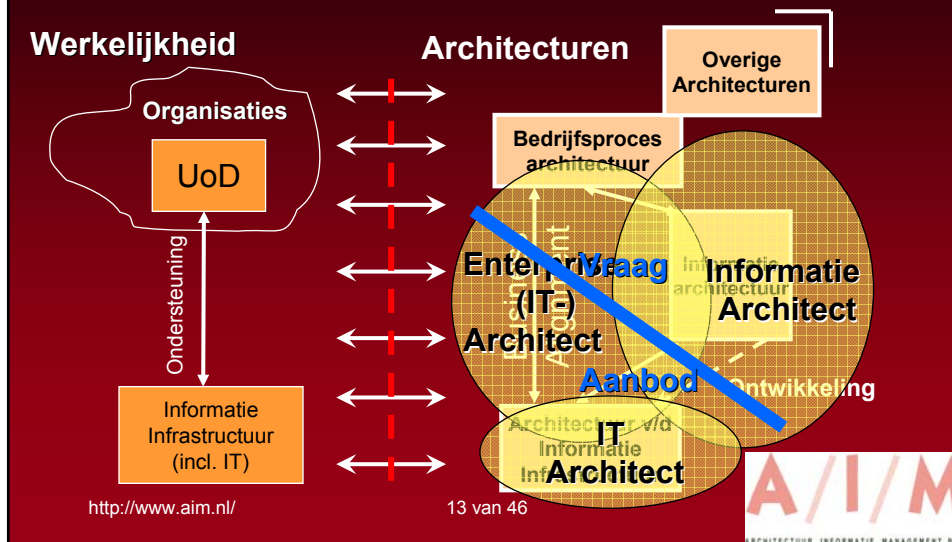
Werkelijkheid

Organisaties

UoD

Ondersteuning

Informatie Infrastructuur (incl. IT)

Architecturen

Overige Architecturen

Bedrijfsproces architectuur

Enterprise (IT-) Architect

Business Alignment

Vraag

Informatie architectuur

Informatie Architect

Aanbod

Ontwikkeling

Architectuur v/d Informatie Infrastructuur

IT Architect

http://www.aim.nl/

13 van 46

A/I/M

ARCHITECTUUR INFORMATIE MANAGEMENT